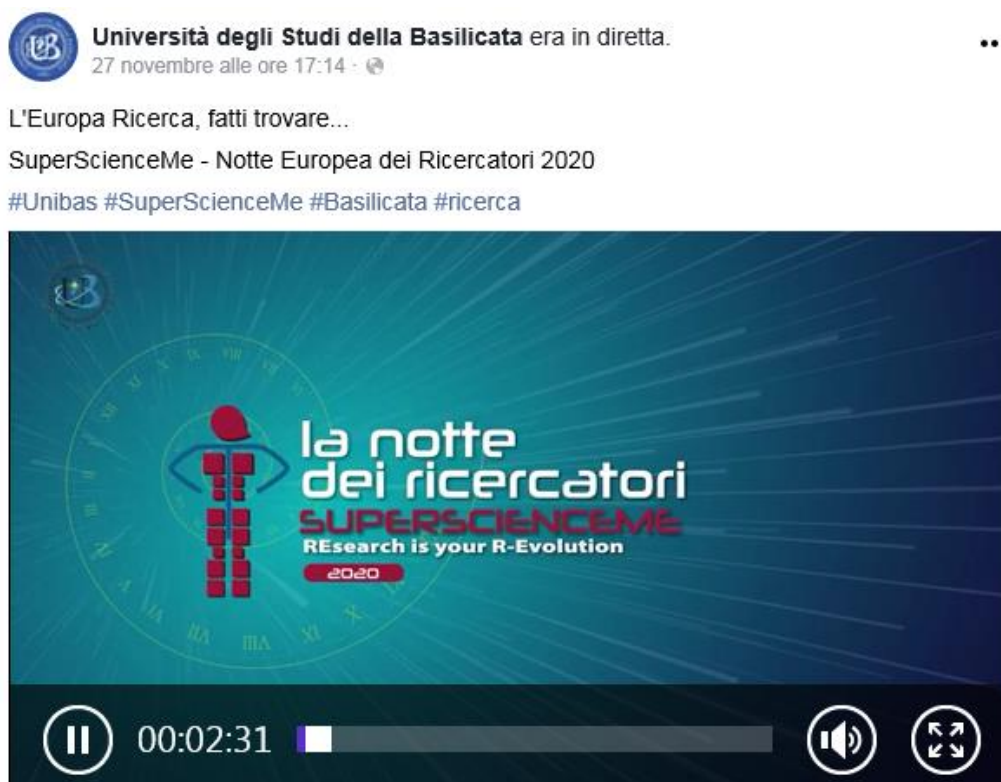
Università degli Studi della Basilicata era in diretta.
27 novembre alle ore 17:14 ·

L'Europa Ricerca, fatti trovare...

SuperScienceMe - Notte Europea dei Ricercatori 2020

#Unibas #SuperScienceMe #Basilicata #ricerca

la notte
dei ricercatori
SUPERSCIENCEME
REsearch is your R-Evolution
2020

00:02:31